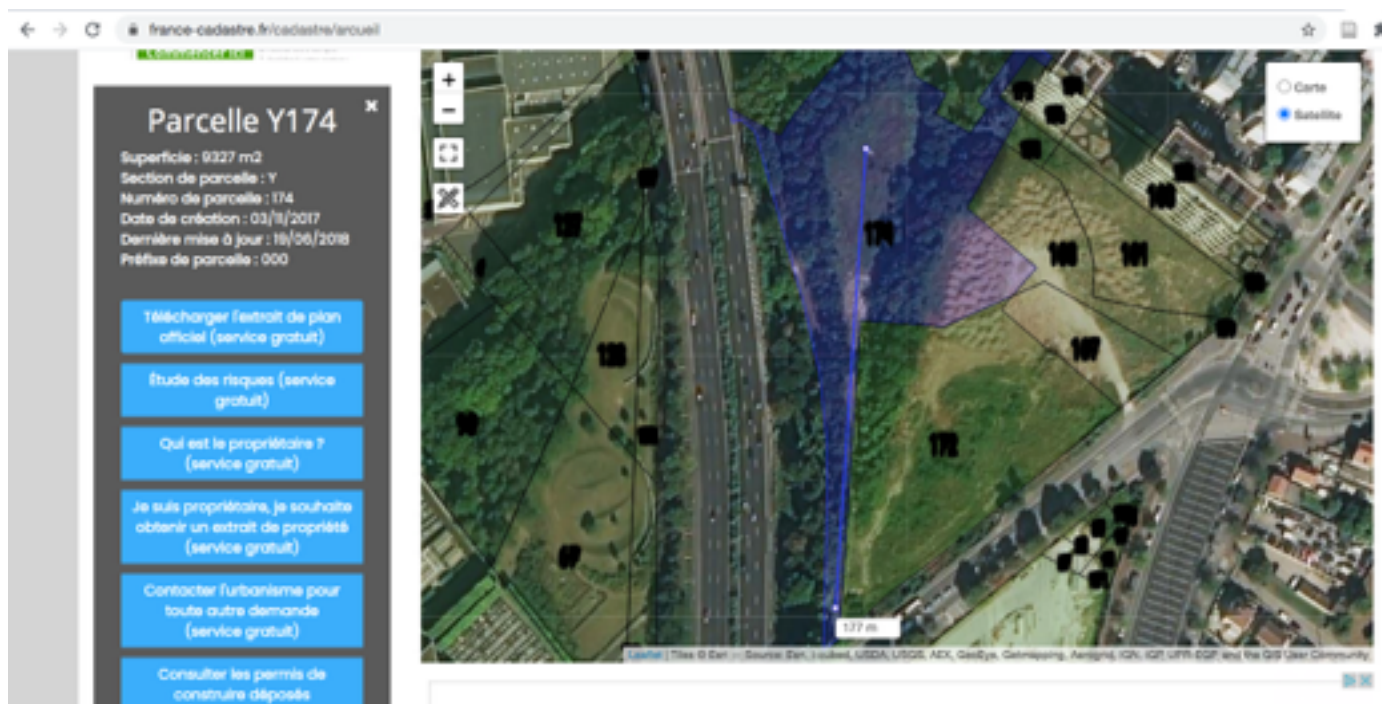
france-cadastre.fr/cadastre/arcueil

Parcelle Y174

×

Superficie : 9327 m2
Section de parcelle : Y
Numéro de parcelle : 174
Date de création : 03/11/2017
Dernière mise à jour : 19/06/2018
Préfixe de parcelle : 000

Télécharger l'extrait de plan officiel (service gratuit)

Étude des risques (service gratuit)

Qui est le propriétaire ? (service gratuit)

Je suis propriétaire, je souhaite obtenir un extrait de propriété (service gratuit)

Contacter l'urbanisme pour toute autre demande (service gratuit)

Consulter les permis de construire déposés

+
−

Carte
Satellite

174
172
107
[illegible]
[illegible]
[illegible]

177 m

Leaflet | Tiles © Esri — Source: Esri, i-cubed, USDA, USGS, AEX, GeoEye, Getmapping, Aerogrid, IGN, IGP, UPR-EGP, and the GIS User Community